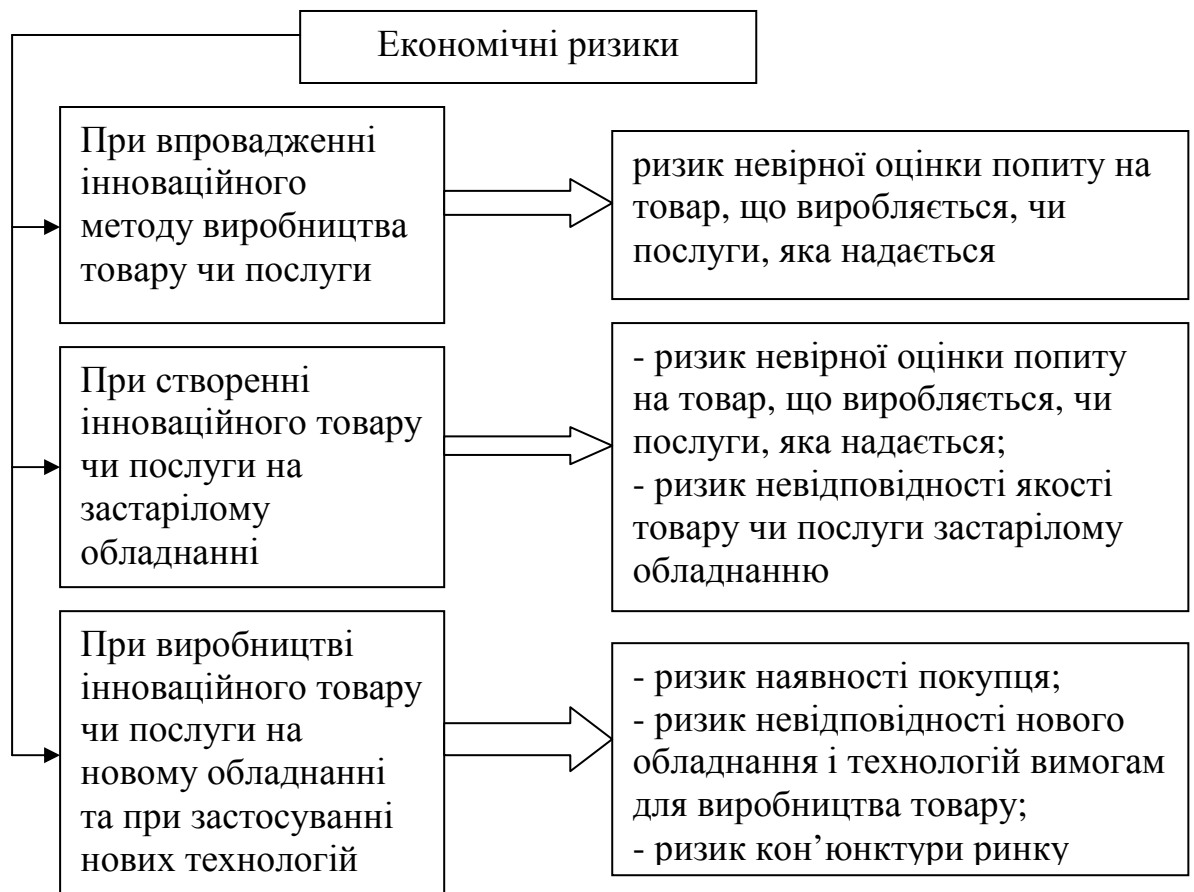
Економічні ризики

При впровадженні інноваційного методу виробництва товару чи послуги

ризик невірної оцінки попиту на товар, що виробляється, чи послуги, яка надається

При створенні інноваційного товару чи послуги на застарілому обладнанні

- ризик невірної оцінки попиту на товар, що виробляється, чи послуги, яка надається;
- ризик невідповідності якості товару чи послуги застарілому обладнанню

При виробництві інноваційного товару чи послуги на новому обладнанні та при застосуванні нових технологій

- ризик наявності покупця;
- ризик невідповідності нового обладнання і технологій вимогам для виробництва товару;
- ризик кон'юнктури ринку